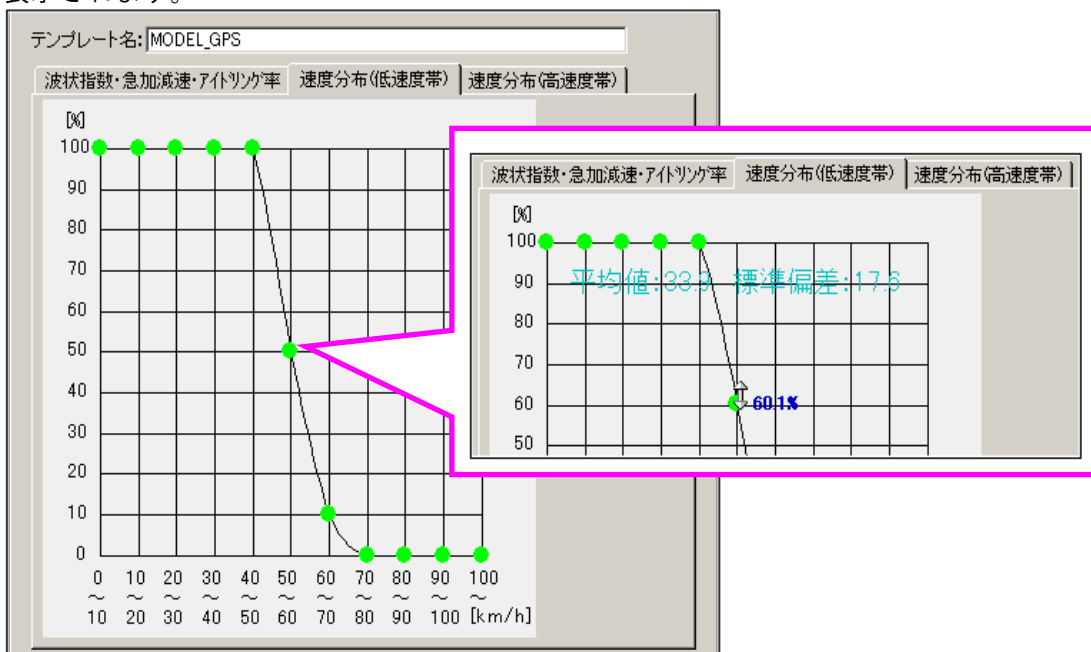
表示されます。

テンプレート名: MODEL_GPS

波状指数・急加減速・アイドリング率 | 速度分布(低速度帯) | 速度分布(高速度帯)

[%]
100
90
80
70
60
50
40
30
20
10
0

0 ～ 10
10 ～ 20
20 ～ 30
30 ～ 40
40 ～ 50
50 ～ 60
60 ～ 70
70 ～ 80
80 ～ 90
90 ～ 100
100 ～
[km/h]

波状指数・急加減速・アイドリング率 | 速度分布(低速度帯) | 速度分布(高速度帯)

[%]
100
90
80
70
60
50

平均値:33.3 標準偏差:17.6

60.1%